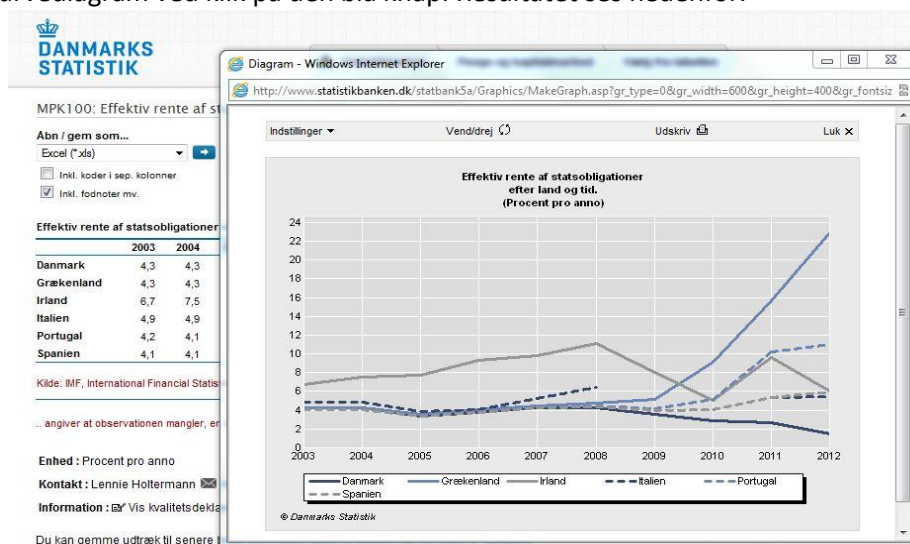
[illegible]diagram ved klik på den blå knap. Resultatet ses nedenfor.

DANMARKS STATISTIK

MPK100: Effektiv rente af st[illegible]

Åbn / gem som...
Excel (*.xls)
Inkl. koder i sep. kolonner
Inkl. fodnoter mv.

Effektiv rente af statsobligationer

| | 2003 | 2004 |
|---|---|---|
| Danmark | 4,3 | 4,3 |
| Grækenland | 4,3 | 4,3 |
| Irland | 6,7 | 7,5 |
| Italien | 4,9 | 4,9 |
| Portugal | 4,2 | 4,1 |
| Spanien | 4,1 | 4,1 |

Kilde: IMF, International Financial Statis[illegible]

.. angiver at observationen mangler, er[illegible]

Enhed : Procent pro anno
Kontakt : Lennie Holtermann
Information : Vis kvalitetsdekla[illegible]

Du kan gemme udtræk til senere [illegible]

Diagram - Windows Internet Explorer
http://www.statistikbanken.dk/statbank5a/Graphics/MakeGraph.asp?gr_type=0&gr_width=600&gr_height=400&gr_fontsiz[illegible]

Indstillinger ▼ Vend/drej Udskriv Luk ✕

Effektiv rente af statsobligationer
efter land og tid.
(Procent pro anno)

24
22
20
18
16
14
12
10
8
6
4
2
0
2003 2004 2005 2006 2007 2008 2009 2010 2011 2012

Danmark Grækenland Irland Italien Portugal Spanien

© Danmarks Statistik